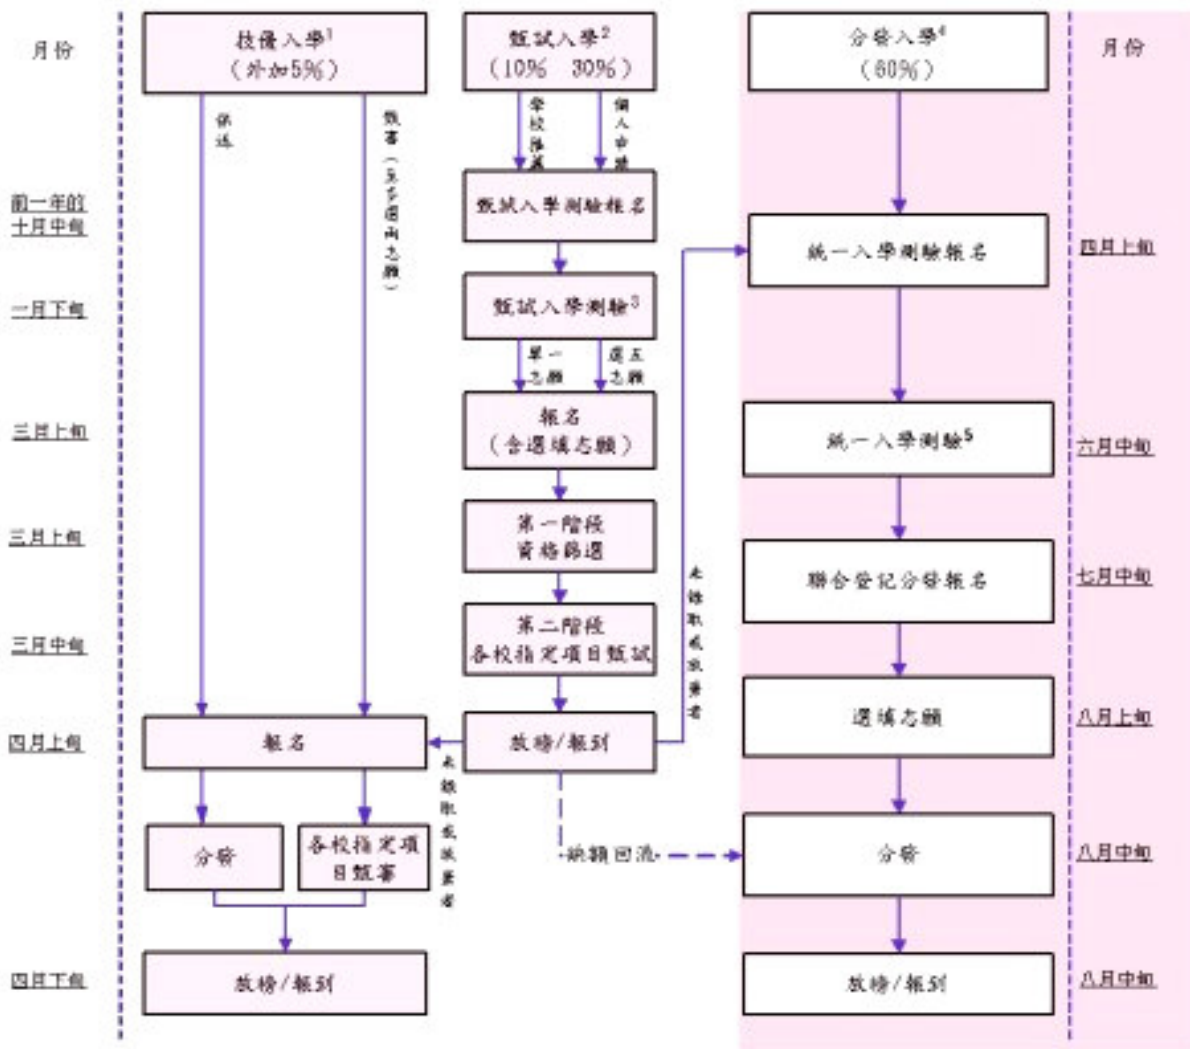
月份

技優入學$^1$
（外加5%）

保送

甄審（具多個尚志願）

甄試入學$^2$
（10%　30%）

學校推薦

個人申請

甄試入學測驗報名

甄試入學測驗$^3$

單一志願

選五志願

報名
（含選填志願）

第一階段
資格篩選

第二階段
各校指定項目甄試

放榜/報到

未錄取或放棄者

未錄取或放棄者

分發入學$^4$
（60%）

月份

前一年的十月中旬

一月下旬

三月上旬

三月上旬

三月中旬

四月上旬

四月下旬

報名

分發

各校指定項目甄審

放榜/報到

缺額回流

統一入學測驗報名

統一入學測驗$^5$

聯合登記分發報名

選填志願

分發

放榜/報到

四月上旬

六月中旬

七月中旬

八月上旬

八月中旬

八月中旬